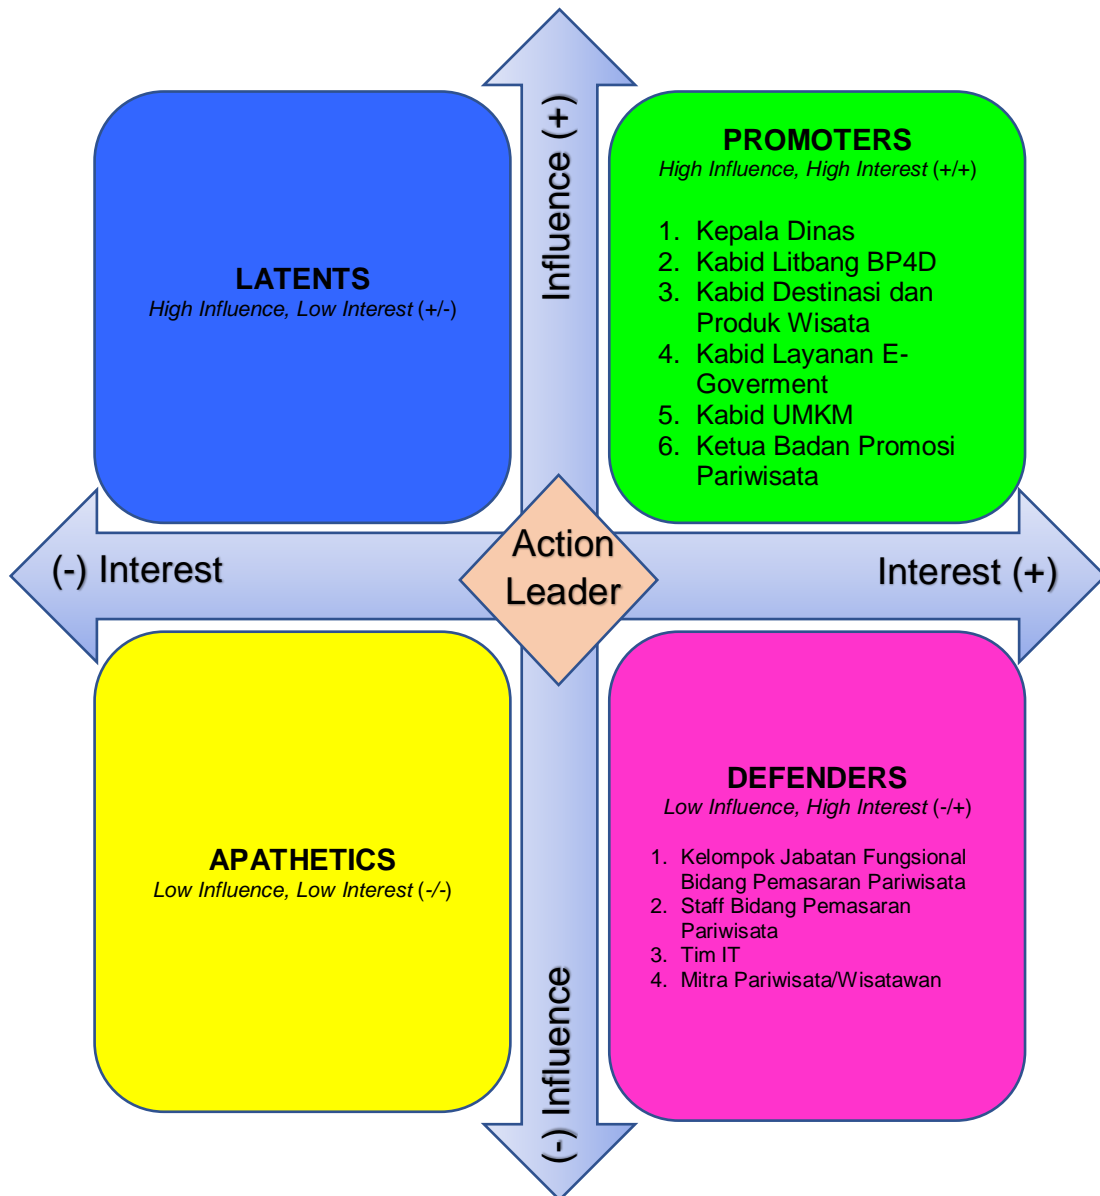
LATENTS
High Influence, Low Interest (+/-)

Influence (+)

PROMOTERS
High Influence, High Interest (+/+)

1. Kepala Dinas
2. Kabid Litbang BP4D
3. Kabid Destinasi dan Produk Wisata
4. Kabid Layanan E-Goverment
5. Kabid UMKM
6. Ketua Badan Promosi Pariwisata

(-) Interest

Action Leader

Interest (+)

APATHETICS
Low Influence, Low Interest (-/-)

DEFENDERS
Low Influence, High Interest (-/+)

1. Kelompok Jabatan Fungsional Bidang Pemasaran Pariwisata
2. Staff Bidang Pemasaran Pariwisata
3. Tim IT
4. Mitra Pariwisata/Wisatawan

(-) Influence